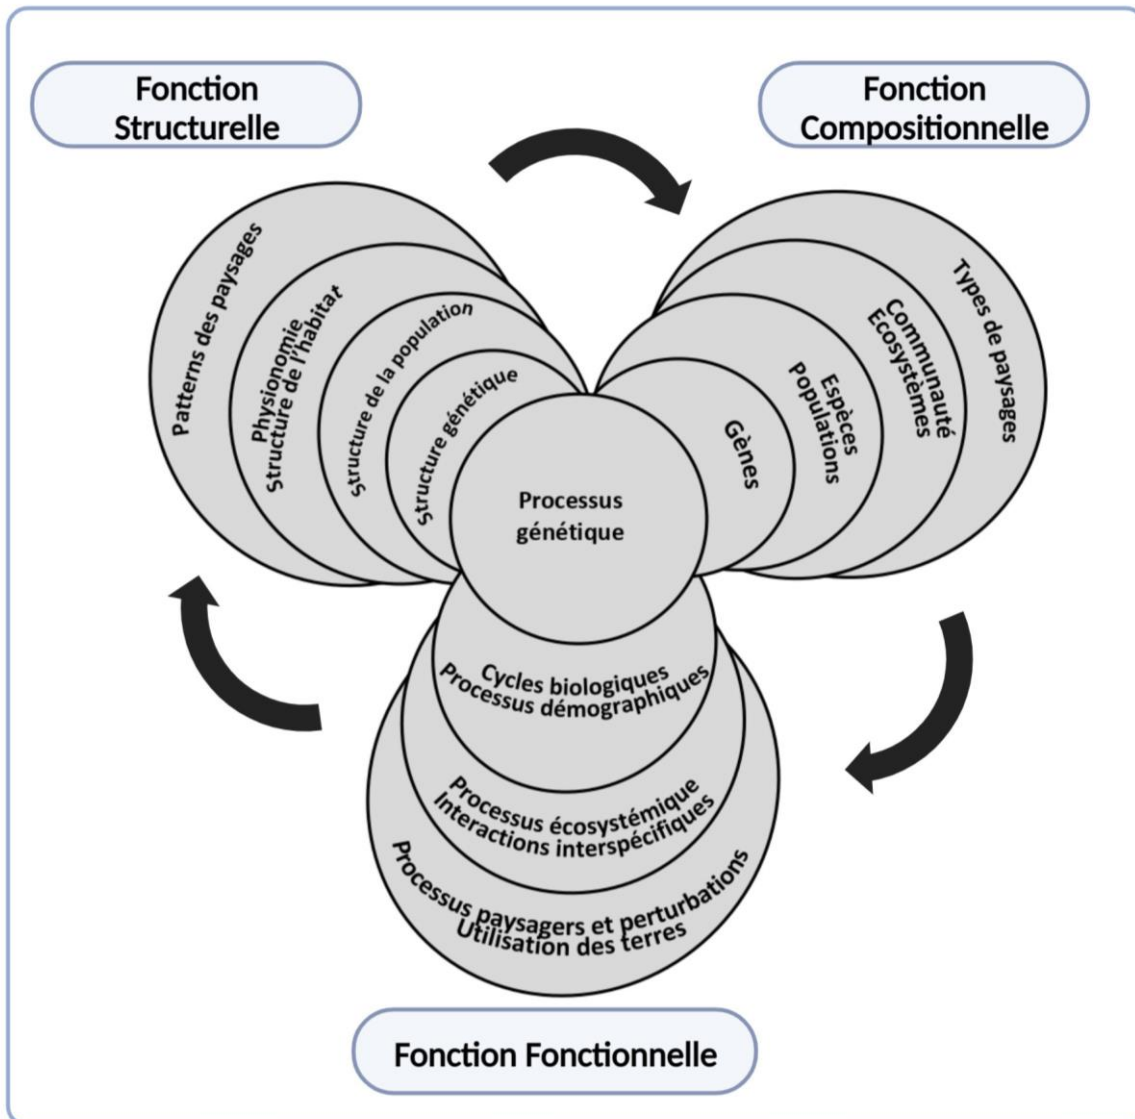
Fonction Structurelle

Fonction Compositionnelle

Patterns des paysages

Physionomie
Structure de l'habitat

Structure de la population

Structure génétique

Processus génétique

Types de paysages

Communauté
Écosystèmes

Espèces
populations

Gènes

Cycles biologiques
Processus démographiques

Processus écosystémique
Interactions interspécifiques

Processus paysagers et perturbations
Utilisation des terres

Fonction Fonctionnelle